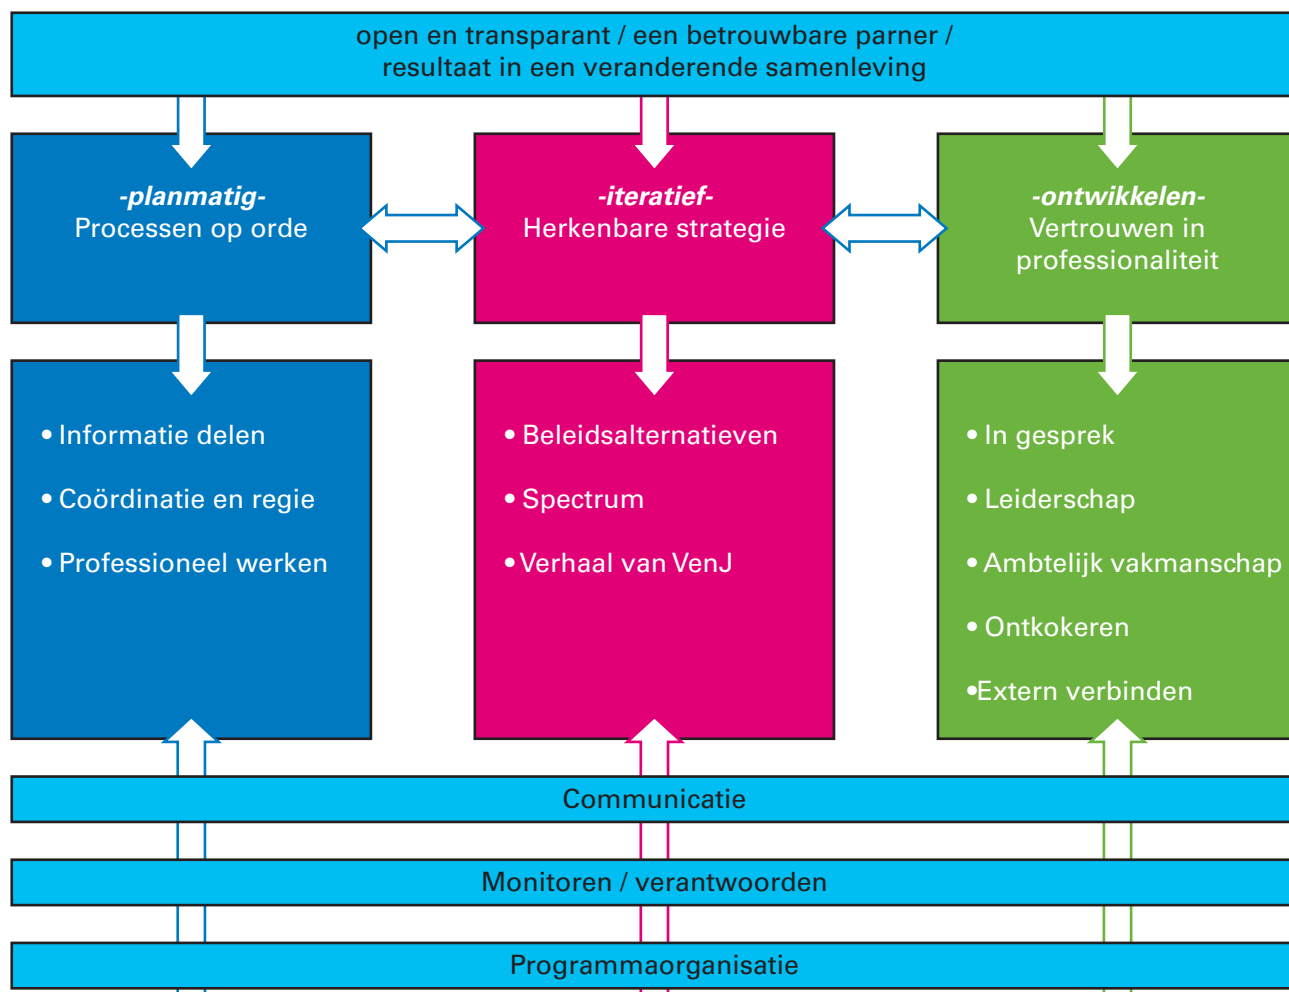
open en transparant / een betrouwbare parner / resultaat in een veranderende samenleving

*-planmatig-*
Processen op orde

*-iteratief-*
Herkenbare strategie

*-ontwikkelen-*
Vertrouwen in professionaliteit

• Informatie delen

• Coördinatie en regie

• Professioneel werken

• Beleidsalternatieven

• Spectrum

• Verhaal van VenJ

• In gesprek

• Leiderschap

• Ambtelijk vakmanschap

• Ontkokeren

•Extern verbinden

Communicatie

Monitoren / verantwoorden

Programmaorganisatie